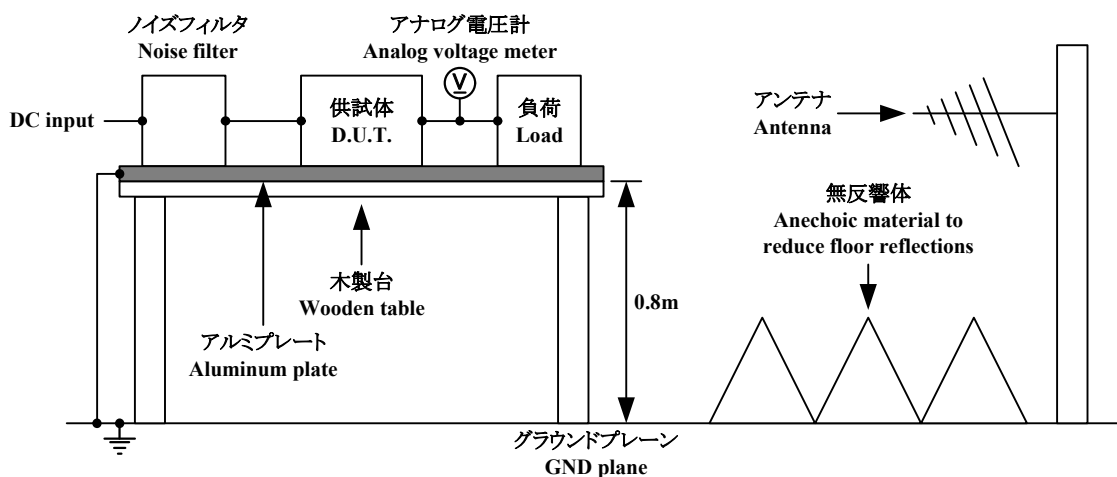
ノイズフィルタ
Noise filter

アナログ電圧計
Analog voltage meter

V

DC input

供試体
D.U.T.

負荷
Load

アンテナ
Antenna

無反響体
Anechoic material to reduce floor reflections

木製台
Wooden table

0.8m

アルミプレート
Aluminum plate

グラウンドプレーン
GND plane